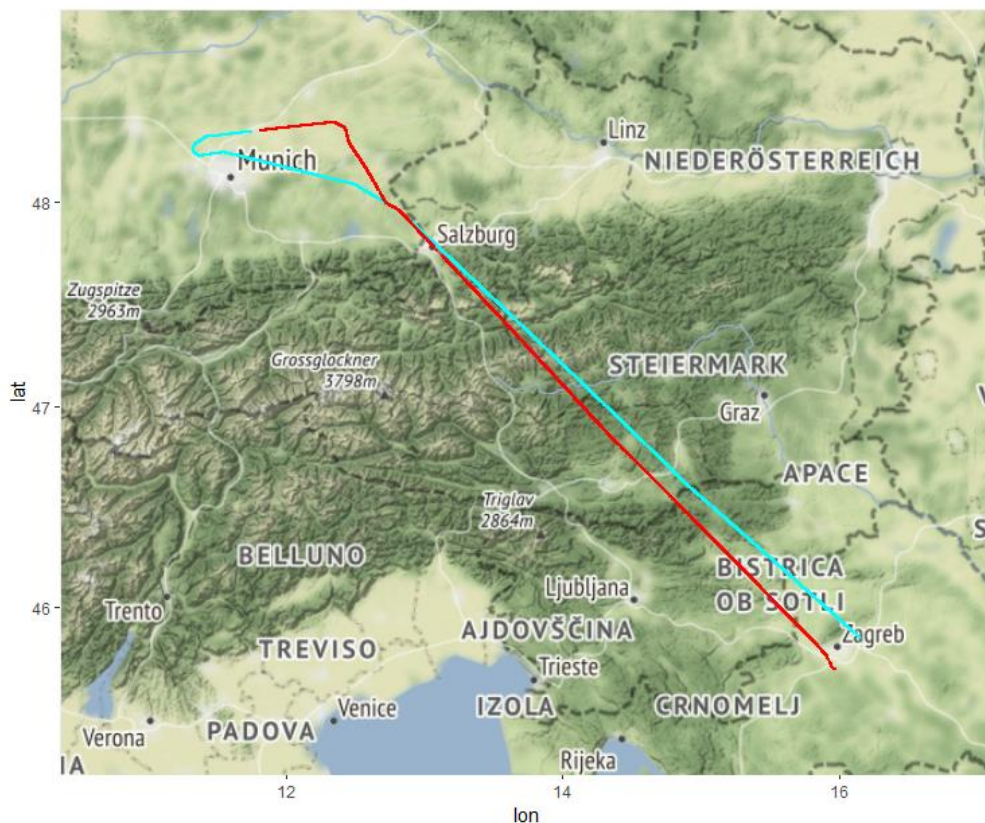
Linz
NIEDERÖSTERREICH
Munich
48
Salzburg
Zugspitze
2963m
Grossglockner
3798m
STEIERMARK
lat
47
Graz
APACE
Triglav
2864m
BELLUNO
BISTRICA
OB SOTLI
46
Ljubljana
Trento
AJDOVŠČINA
Zagreb
TREVISO
Trieste
IZOLA
CRNOMELJ
Venice
PADOVA
Verona
IA
Rijeka
12
14
16
lon